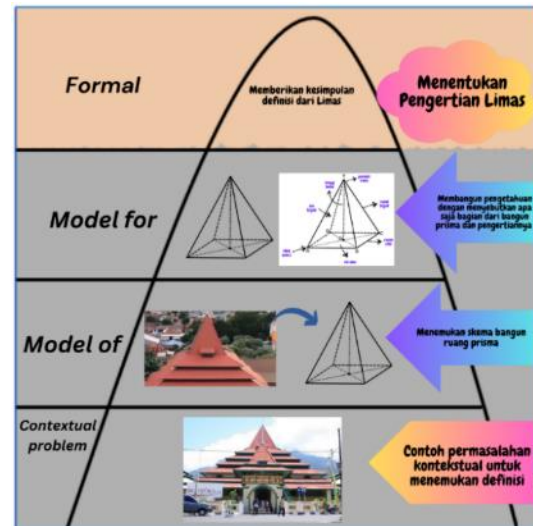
Formal

Memberikan kesimpulan definisi dari Limas

Menentukan Pengertian Limas

Model for

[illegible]

Membangun pengetahuan dengan menyebutkan apa saja bagian dari bangun prisma dan pengertiannya

Model of

Menemukan skema bangun ruang prisma

Contextual problem

Contoh permasalahan kontekstual untuk menemukan definisi